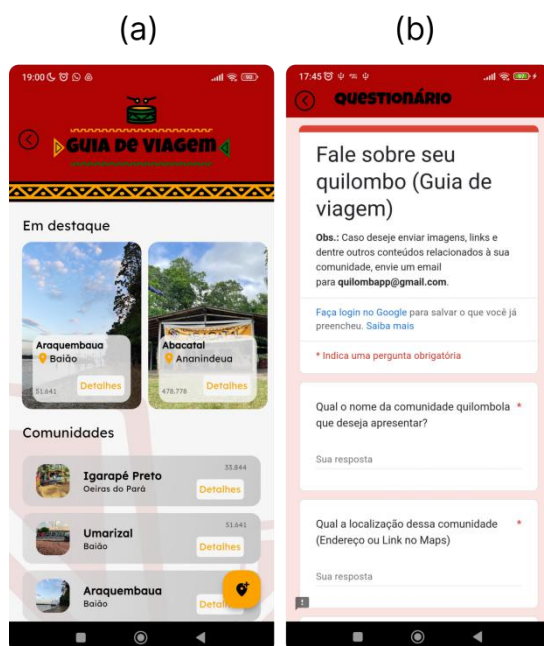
(a)

(b)

19:00

GUIA DE VIAGEM

Em destaque

Araquembaua
Baião
51.641
Detalhes

Abacatal
Ananindeua
478.778
Detalhes

Comunidades

Igarapé Preto
Oeiras do Pará
33.864
Detalhes

Umarizal
Baião
51.641
Detalhes

Araquembaua
Baião
Detalhes

17:45

QUESTIONÁRIO

Fale sobre seu quilombo (Guia de viagem)

Obs.: Caso deseje enviar imagens, links e dentre outros conteúdos relacionados à sua comunidade, envie um email para quilombapp@gmail.com.

Faça login no Google para salvar o que você já preencheu. Saiba mais

* Indica uma pergunta obrigatória

Qual o nome da comunidade quilombola que deseja apresentar? *

Sua resposta

Qual a localização dessa comunidade (Endereço ou Link no Maps) *

Sua resposta